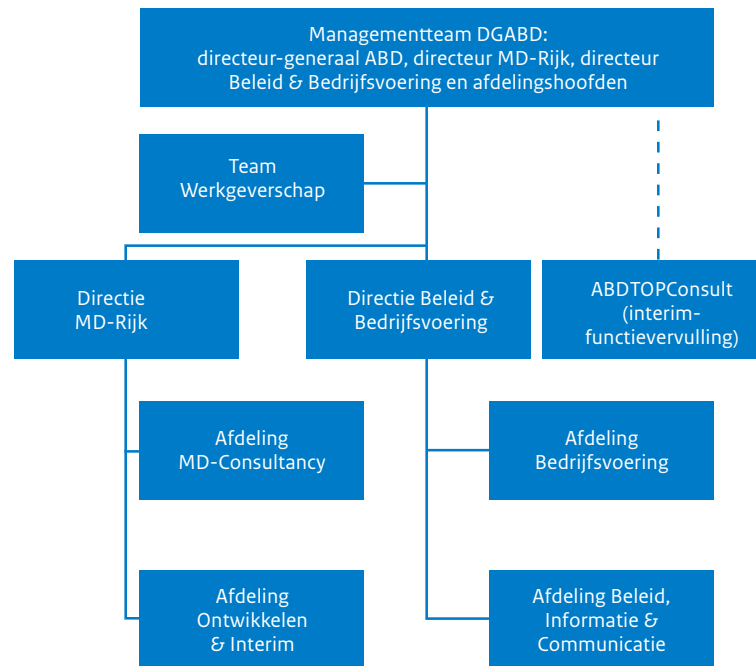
Managementteam DGABD: directeur-generaal ABD, directeur MD-Rijk, directeur Beleid & Bedrijfsvoering en afdelingshoofden

Team Werkgeverschap

Directie MD-Rijk

Directie Beleid & Bedrijfsvoering

ABDTOPConsult (interimfunctievervulling)

Afdeling MD-Consultancy

Afdeling Ontwikkelen & Interim

Afdeling Bedrijfsvoering

Afdeling Beleid, Informatie & Communicatie